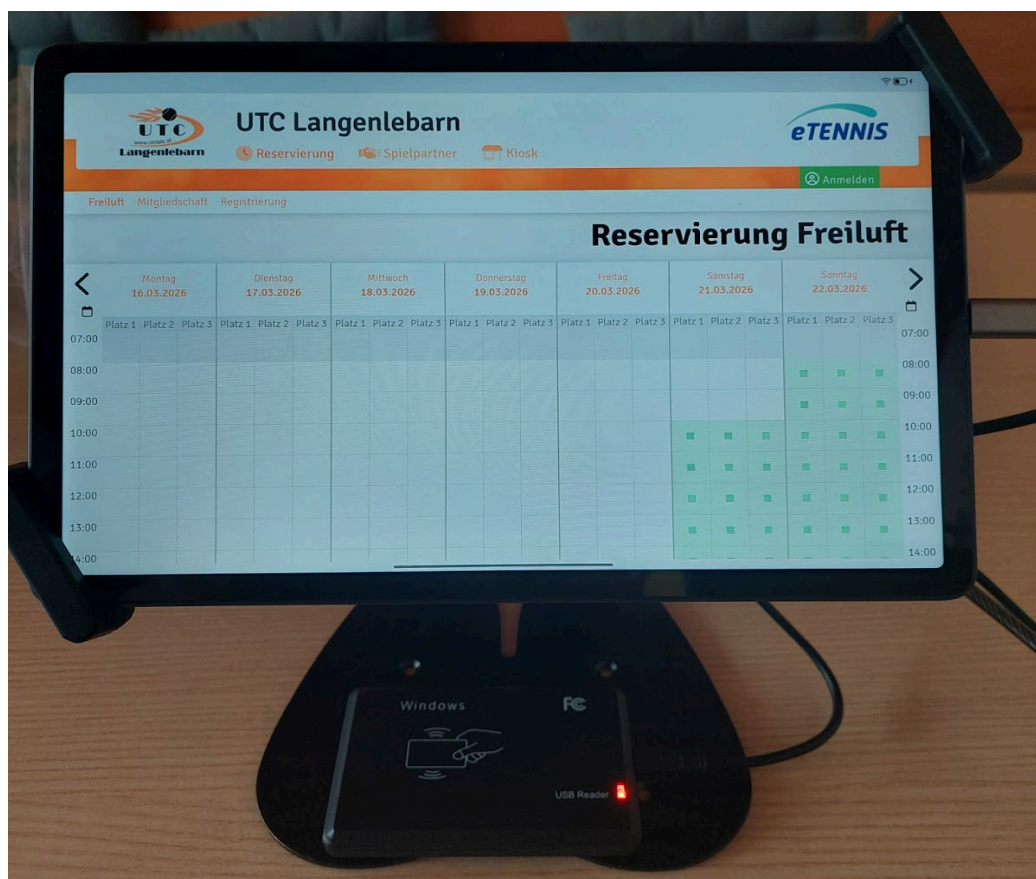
UTC
Langenlebarn

UTC Langenlebarn
Reservierung Spielpartner Kiosk

eTENNIS

Anmelden

Freiluft Mitgliedschaft Registrierung

Reservierung Freiluft

| | Montag 16.03.2026 | | | Dienstag 17.03.2026 | | | Mittwoch 18.03.2026 | | | Donnerstag 19.03.2026 | | | Freitag 20.03.2026 | | | Samstag 21.03.2026 | | | Sonntag 22.03.2026 | | | |
|---|---|---|---|---|---|---|---|---|---|---|---|---|---|---|---|---|---|---|---|---|---|---|
| | Platz 1 | Platz 2 | Platz 3 | Platz 1 | Platz 2 | Platz 3 | Platz 1 | Platz 2 | Platz 3 | Platz 1 | Platz 2 | Platz 3 | Platz 1 | Platz 2 | Platz 3 | Platz 1 | Platz 2 | Platz 3 | Platz 1 | Platz 2 | Platz 3 | |
| 07:00 | | | | | | | | | | | | | | | | | | | | | | 07:00 |
| 08:00 | | | | | | | | | | | | | | | | | | | | | | 08:00 |
| 09:00 | | | | | | | | | | | | | | | | | | | | | | 09:00 |
| 10:00 | | | | | | | | | | | | | | | | | | | | | | 10:00 |
| 11:00 | | | | | | | | | | | | | | | | | | | | | | 11:00 |
| 12:00 | | | | | | | | | | | | | | | | | | | | | | 12:00 |
| 13:00 | | | | | | | | | | | | | | | | | | | | | | 13:00 |
| 14:00 | | | | | | | | | | | | | | | | | | | | | | 14:00 |

Windows
FC
USB Reader